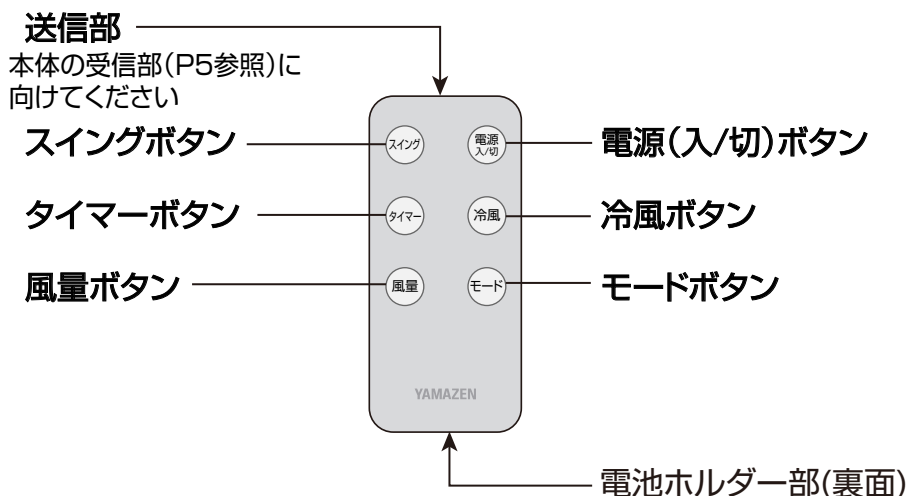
送信部
本体の受信部(P5参照)に向けてください

スイングボタン
スイング
電源 入/切
電源(入/切)ボタン

タイマーボタン
タイマー
冷風
冷風ボタン

風量ボタン
風量
モード
モードボタン

YAMAZEN

電池ホルダー部(裏面)